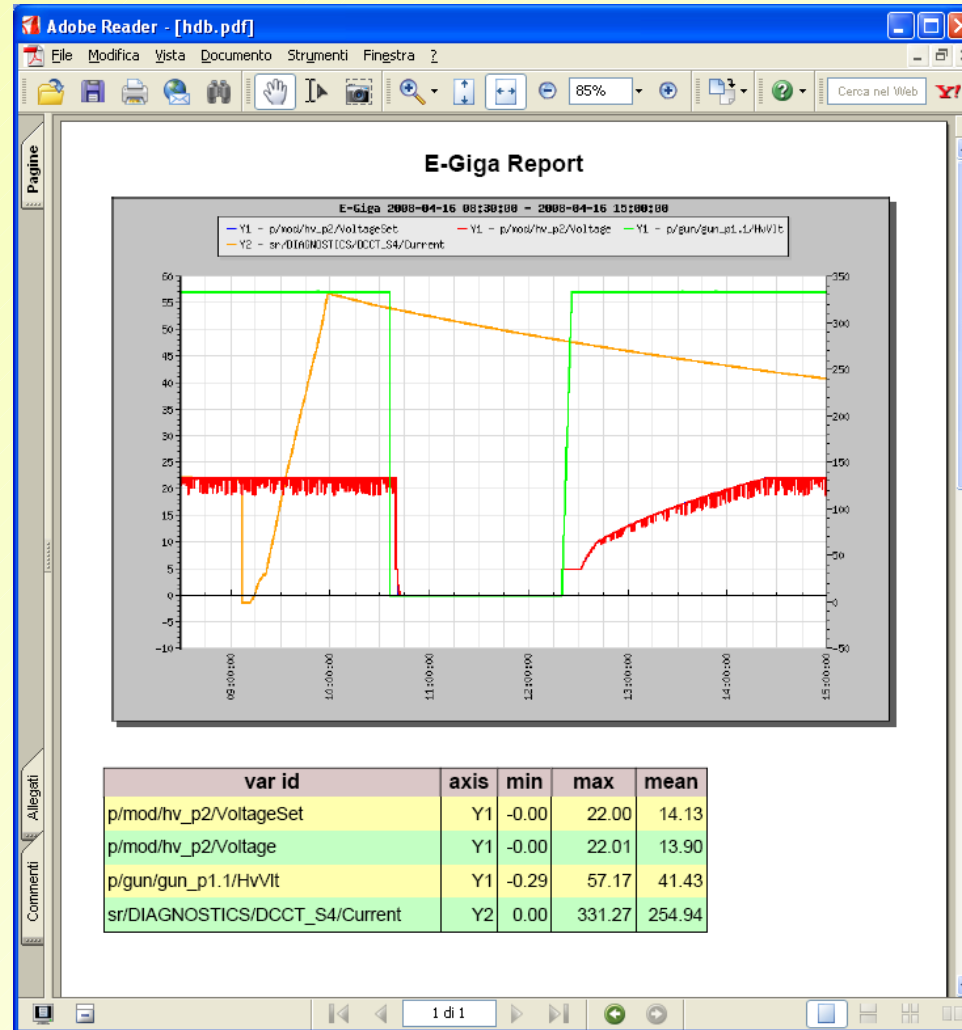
Adobe Reader - [hdb.pdf]

File Modifica Vista Documento Strumenti Finestra ?

85%

Cerca nel Web

Pagine

Allegati

Commenti

E-Giga Report

E-Giga 2008-04-16 08:30:00 - 2008-04-16 15:00:00

— Y1 - p/mod/hv_p2/VoltageSet — Y1 - p/mod/hv_p2/Voltage — Y1 - p/gun/gun_p1.1/HvVlt
— Y2 - sr/DIAGNOSTICS/DCCT_S4/Current

60 55 50 45 40 35 30 25 20 15 10 5 0 −5 −10

350 300 250 200 150 100 50 0 −50

09:00:00 10:00:00 11:00:00 12:00:00 13:00:00 14:00:00 15:00:00

| var id | axis | min | max | mean |
|---|---|---|---|---|
| p/mod/hv_p2/VoltageSet | Y1 | -0.00 | 22.00 | 14.13 |
| p/mod/hv_p2/Voltage | Y1 | -0.00 | 22.01 | 13.90 |
| p/gun/gun_p1.1/HvVlt | Y1 | -0.29 | 57.17 | 41.43 |
| sr/DIAGNOSTICS/DCCT_S4/Current | Y2 | 0.00 | 331.27 | 254.94 |

1 di 1